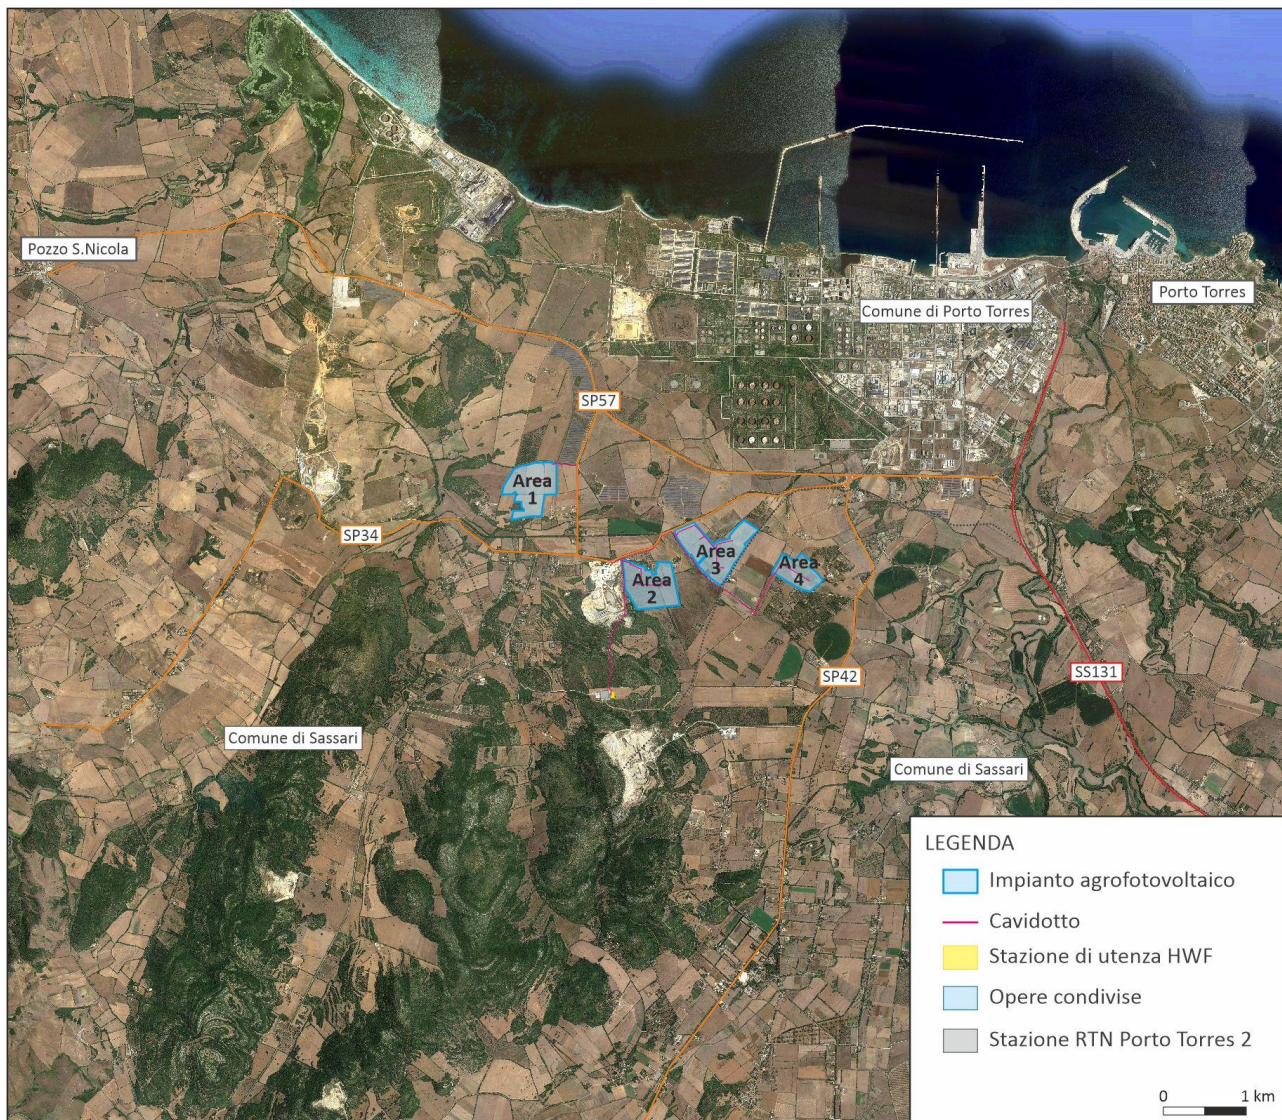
Pozzo S.Nicola

Porto Torres

Comune di Porto Torres

SP57

Area 1

SP34

Area 2

Area 3

Area 4

SP42

SS131

Comune di Sassari

Comune di Sassari

LEGENDA

Impianto agrofotovoltaico

Cavidotto

Stazione di utenza HWF

Opere condivise

Stazione RTN Porto Torres 2

0 1 km